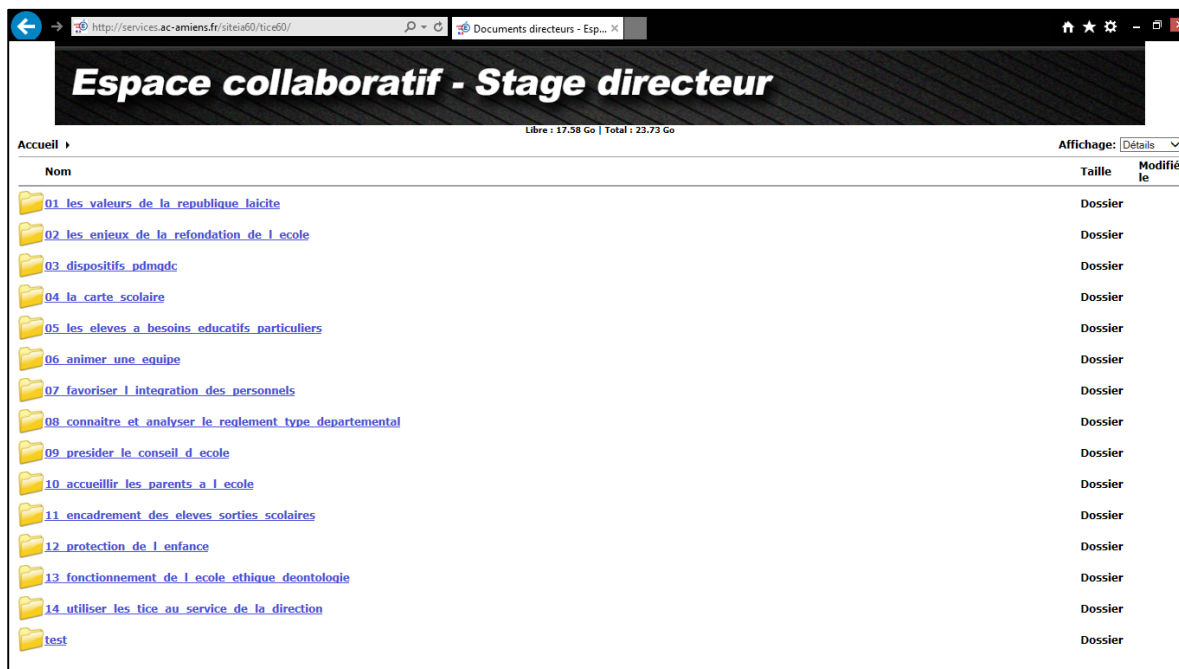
http://services.ac-amiens.fr/siteia60/tice60/

Documents directeurs - Esp...

Espace collaboratif - Stage directeur

Libre : 17.58 Go | Total : 23.73 Go

Accueil ▸

Affichage: Détails

| Nom | Taille | Modifié le |
|---|---|---|
| 01_les_valeurs_de_la_republique_laicite | Dossier | |
| 02_les_enjeux_de_la_refondation_de_l_ecole | Dossier | |
| 03_dispositifs_pdmqdc | Dossier | |
| 04_la_carte_scolaire | Dossier | |
| 05_les_eleves_a_besoins_educatifs_particuliers | Dossier | |
| 06_animer_une_equipe | Dossier | |
| 07_favoriser_l_integration_des_personnels | Dossier | |
| 08_connaitre_et_analyser_le_reglement_type_departemental | Dossier | |
| 09_presider_le_conseil_d_ecole | Dossier | |
| 10_accueillir_les_parents_a_l_ecole | Dossier | |
| 11_encadrement_des_eleves_sorties_scolaires | Dossier | |
| 12_protection_de_l_enfance | Dossier | |
| 13_fonctionnement_de_l_ecole_ethique_deontologie | Dossier | |
| 14_utiliser_les_tice_au_service_de_la_direction | Dossier | |
| test | Dossier | |